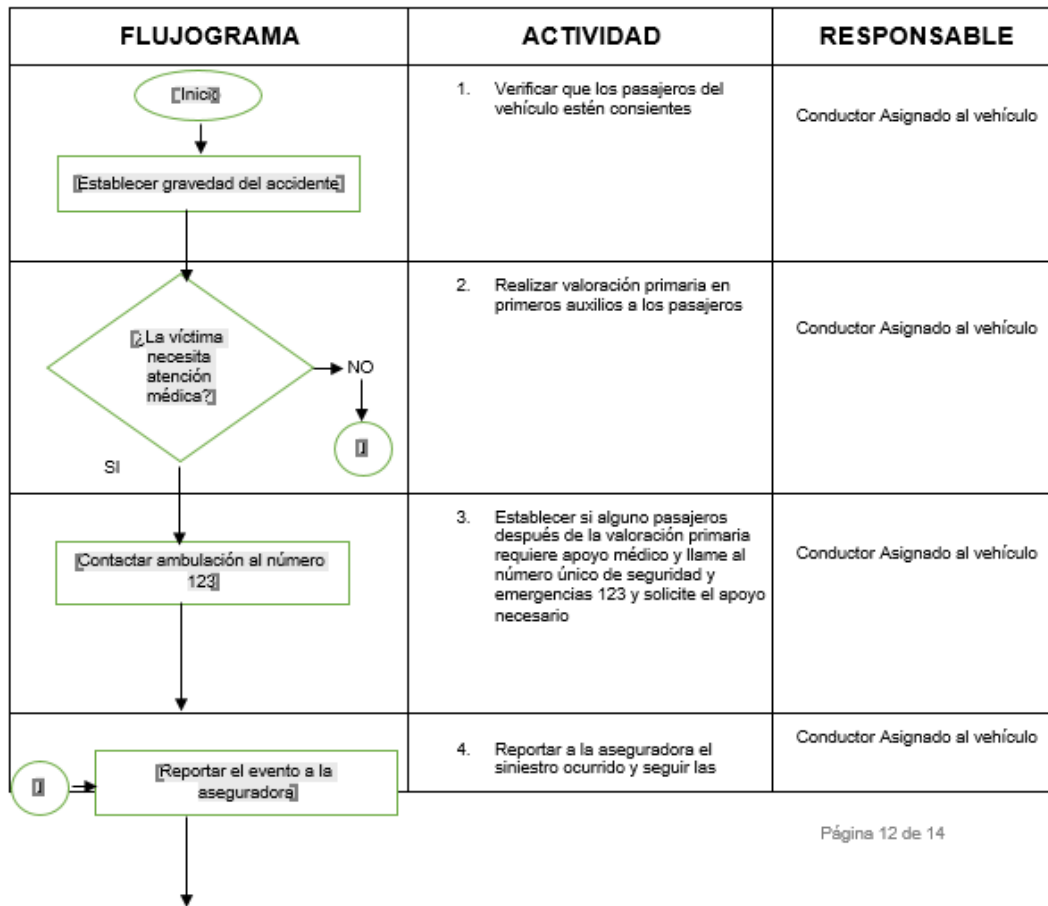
| FLUJOGRAMA | ACTIVIDAD | RESPONSABLE |
|---|---|---|
| [Inicio] [Establecer gravedad del accidente] | 1. Verificar que los pasajeros del vehículo estén consientes | Conductor Asignado al vehículo |
| [¿La víctima necesita atención médica?] NO [] SI | 2. Realizar valoración primaria en primeros auxilios a los pasajeros | Conductor Asignado al vehículo |
| [Contactar ambulación al número 123] | 3. Establecer si alguno pasajeros después de la valoración primaria requiere apoyo médico y llame al número único de seguridad y emergencias 123 y solicite el apoyo necesario | Conductor Asignado al vehículo |
| [] [Reportar el evento a la aseguradora] | 4. Reportar a la aseguradora el siniestro ocurrido y seguir las | Conductor Asignado al vehículo |

Página 12 de 14